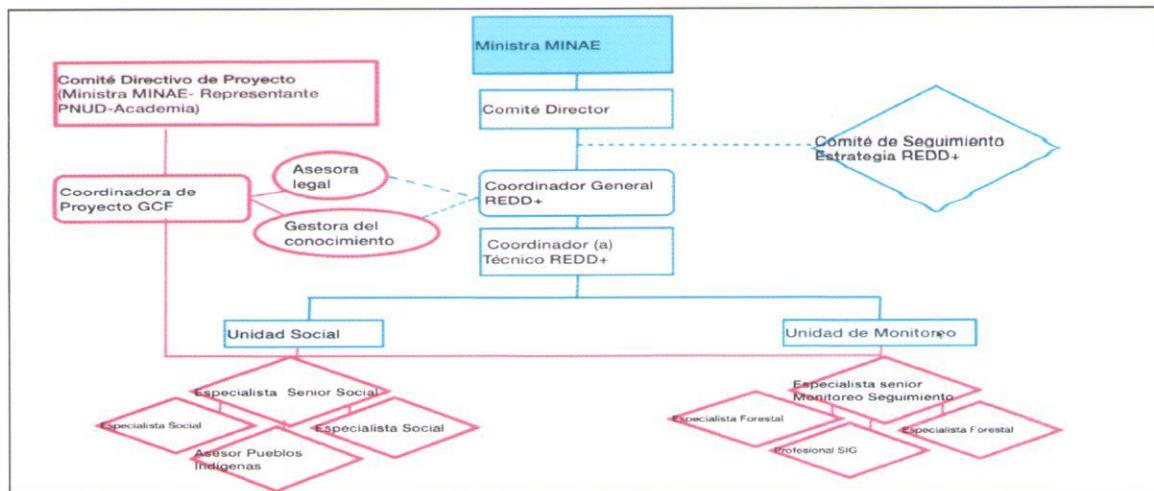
Ministra MINAE

Comité Directivo de Proyecto (Ministra MINAE- Representante PNUD-Academia)

Comité Director

Comité de Seguimiento Estrategia REDD+

Asesora legal

Coordinadora de Proyecto GCF

Coordinador General REDD+

Gestora del conocimiento

Coordinador (a) Técnico REDD+

Unidad Social

Unidad de Monitoreo

Especialista Senior Social

Especialista Social

Especialista Social

Asesor Pueblos Indígenas

Especialista senior Monitoreo Seguimiento

Especialista Forestal

Especialista Forestal

Profesional SIG